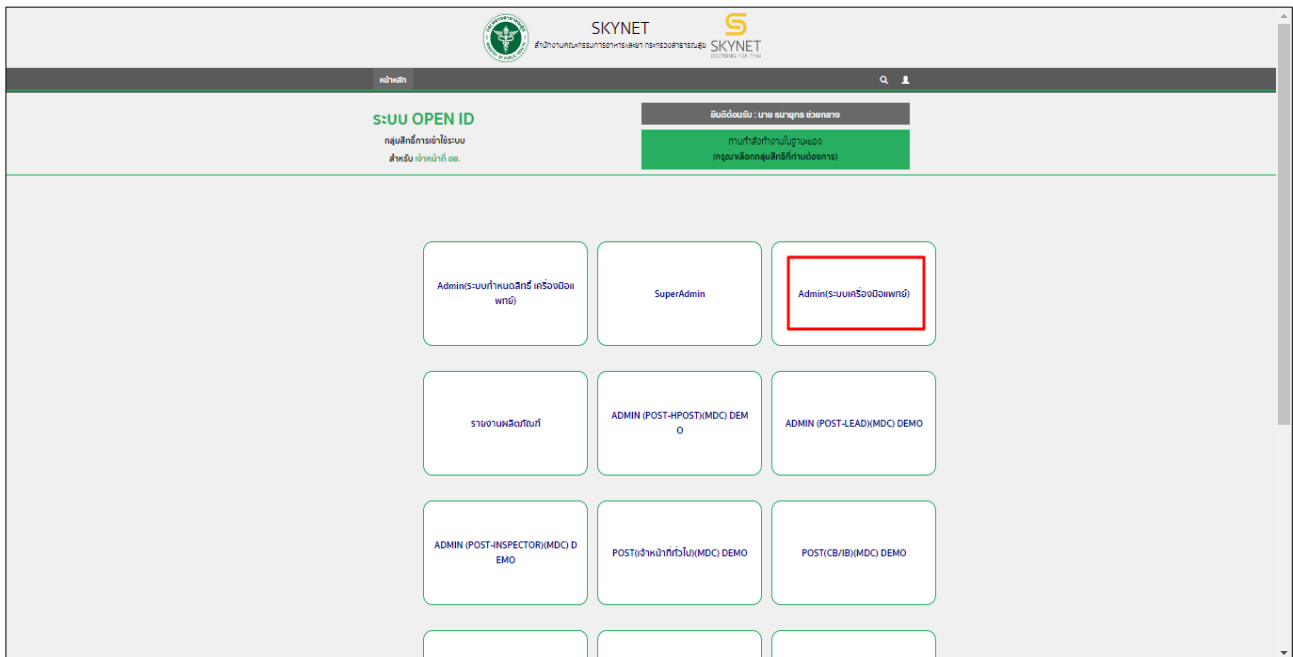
SKYNET
สำนักงานคณะกรรมการอาหารและยา กระทรวงสาธารณสุข

SKYNET

หน้าหลัก

ระบบ OPEN ID
กลุ่มสิทธิ์การเข้าใช้ระบบ
สำหรับ เจ้าหน้าที่ อย.

ยินดีต้อนรับ : นาย ธนายุทธ ช่วยกลาง

ท่านกำลังทำงานในฐานะของ
(กรุณาเลือกกลุ่มสิทธิที่ท่านต้องการ)

Admin(ระบบกำหนดสิทธิ์ เครื่องมือแพทย์)

SuperAdmin

Admin(ระบบเครื่องมือแพทย์)

รายงานผลิตภัณฑ์

ADMIN (POST-HPOST)(MDC) DEMO

ADMIN (POST-LEAD)(MDC) DEMO

ADMIN (POST-INSPECTOR)(MDC) DEMO

POST(เจ้าหน้าที่ทั่วไป)(MDC) DEMO

POST(CB/IB)(MDC) DEMO